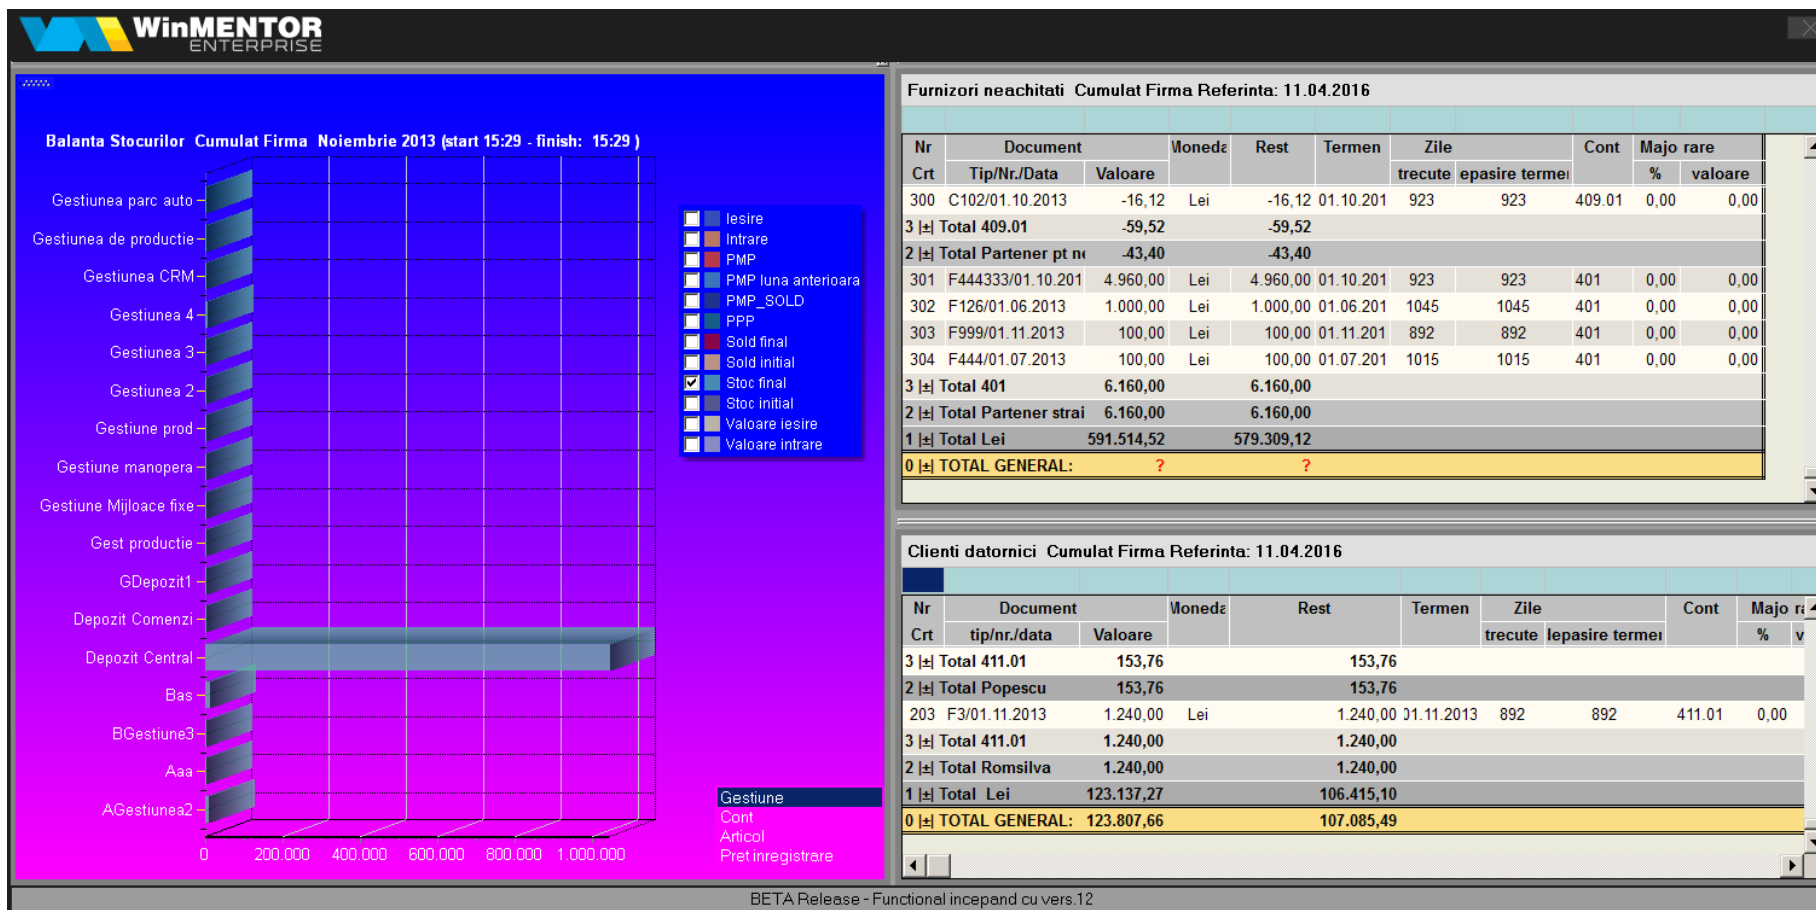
WinMENTOR ENTERPRISE

Balanta Stocurilor Cumulat Firma Noiembrie 2013 (start 15:29 - finish: 15:29 )

Gestiunea parc auto
Gestiunea de productie
Gestiunea CRM
Gestiunea 4
Gestiunea 3
Gestiunea 2
Gestiune prod
Gestiune manopera
Gestiune Mijloace fixe
Gest productie
GDepozit1
Depozit Comenzi
Depozit Central
Bas
BGestiune3
Aaa
AGestiunea2

0 200.000 400.000 600.000 800.000 1.000.000

Iesire
Intrare
PMP
PMP luna anterioara
PMP_SOLD
PPP
Sold final
Sold initial
Stoc final
Stoc initial
Valoare iesire
Valoare intrare

Gestiune
Cont
Articol
Pret inregistrare

Furnizori neachitati Cumulat Firma Referinta: 11.04.2016

| Nr Crt | Document Tip/Nr./Data | Valoare | Moneda | Rest | Termen | Zile trecute | epasire termen | Cont | Majo rare % | valoare |
|---|---|---|---|---|---|---|---|---|---|---|
| 300 | C102/01.10.2013 | -16,12 | Lei | -16,12 | 01.10.201 | 923 | 923 | 409.01 | 0,00 | 0,00 |
| 3 [±] | Total 409.01 | -59,52 | | -59,52 | | | | | | |
| 2 [±] | Total Partener pt n | -43,40 | | -43,40 | | | | | | |
| 301 | F444333/01.10.201 | 4.960,00 | Lei | 4.960,00 | 01.10.201 | 923 | 923 | 401 | 0,00 | 0,00 |
| 302 | F126/01.06.2013 | 1.000,00 | Lei | 1.000,00 | 01.06.201 | 1045 | 1045 | 401 | 0,00 | 0,00 |
| 303 | F999/01.11.2013 | 100,00 | Lei | 100,00 | 01.11.201 | 892 | 892 | 401 | 0,00 | 0,00 |
| 304 | F444/01.07.2013 | 100,00 | Lei | 100,00 | 01.07.201 | 1015 | 1015 | 401 | 0,00 | 0,00 |
| 3 [±] | Total 401 | 6.160,00 | | 6.160,00 | | | | | | |
| 2 [±] | Total Partener strai | 6.160,00 | | 6.160,00 | | | | | | |
| 1 [±] | Total Lei | 591.514,52 | | 579.309,12 | | | | | | |
| 0 [±] | TOTAL GENERAL: | ? | | ? | | | | | | |

Clienti datornici Cumulat Firma Referinta: 11.04.2016

| Nr Crt | Document tip/nr./data | Valoare | Moneda | Rest | Termen | Zile trecute | depasire termen | Cont | Majo ra % | v |
|---|---|---|---|---|---|---|---|---|---|---|
| 3 [±] | Total 411.01 | 153,76 | | 153,76 | | | | | | |
| 2 [±] | Total Popescu | 153,76 | | 153,76 | | | | | | |
| 203 | F3/01.11.2013 | 1.240,00 | Lei | 1.240,00 | 01.11.2013 | 892 | 892 | 411.01 | 0,00 | |
| 3 [±] | Total 411.01 | 1.240,00 | | 1.240,00 | | | | | | |
| 2 [±] | Total Romsilva | 1.240,00 | | 1.240,00 | | | | | | |
| 1 [±] | Total Lei | 123.137,27 | | 106.415,10 | | | | | | |
| 0 [±] | TOTAL GENERAL: | 123.807,66 | | 107.085,49 | | | | | | |

BETA Release - Functional incepand cu vers.12